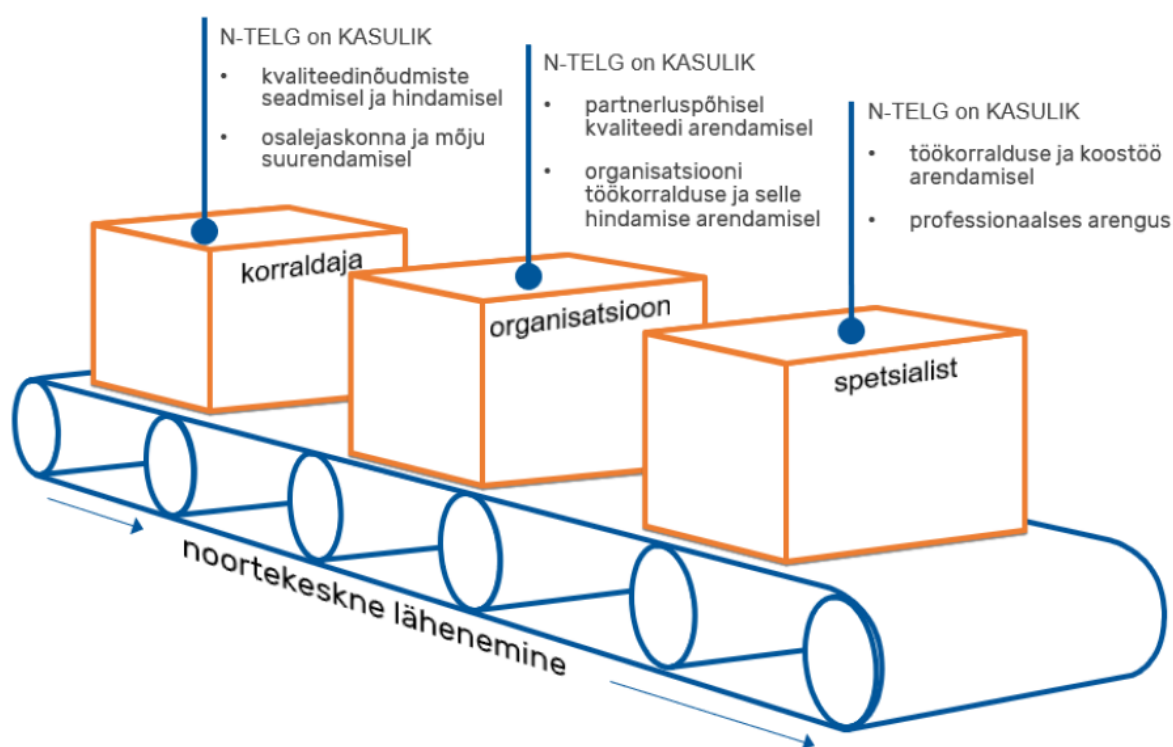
N-TELG on KASULIK

- kvaliteedinõudmiste seadmisel ja hindamisel
- osalejaskonna ja mõju suurendamisel

N-TELG on KASULIK

- partnerluspõhisel kvaliteedi arendamisel
- organisatsiooni töökorralduse ja selle hindamise arendamisel

N-TELG on KASULIK

- töökorralduse ja koostöö arendamisel
- professionaalses arengus

korraldaja

organisatsioon

spetsialist

noortekeskne lähenemine